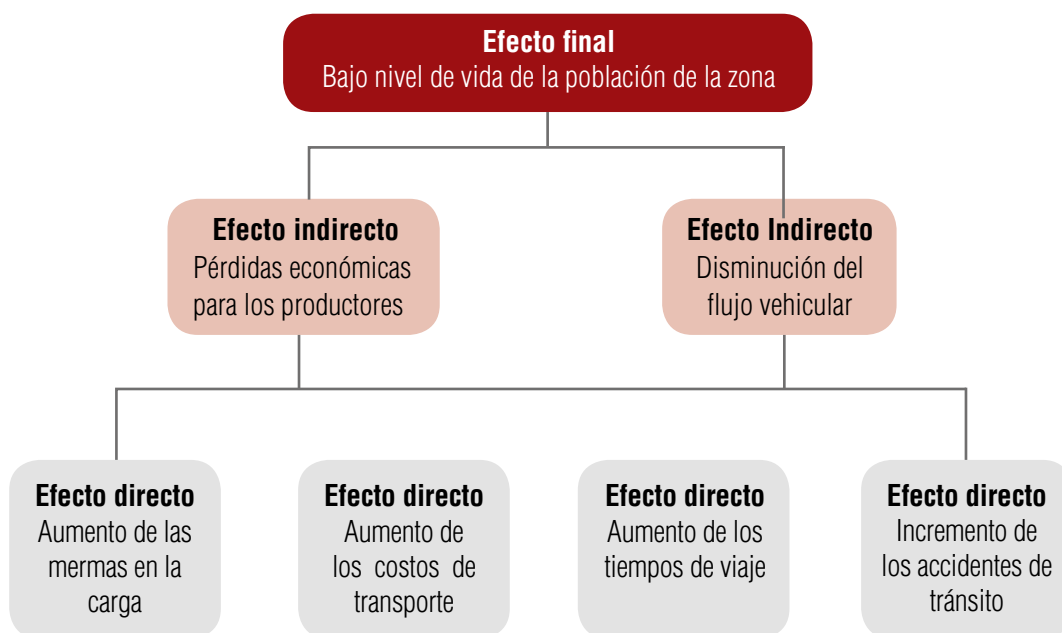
Efecto final
Bajo nivel de vida de la población de la zona

Efecto indirecto
Pérdidas económicas para los productores

Efecto Indirecto
Disminución del flujo vehicular

Efecto directo
Aumento de las mermas en la carga

Efecto directo
Aumento de los costos de transporte

Efecto directo
Aumento de los tiempos de viaje

Efecto directo
Incremento de los accidentes de tránsito